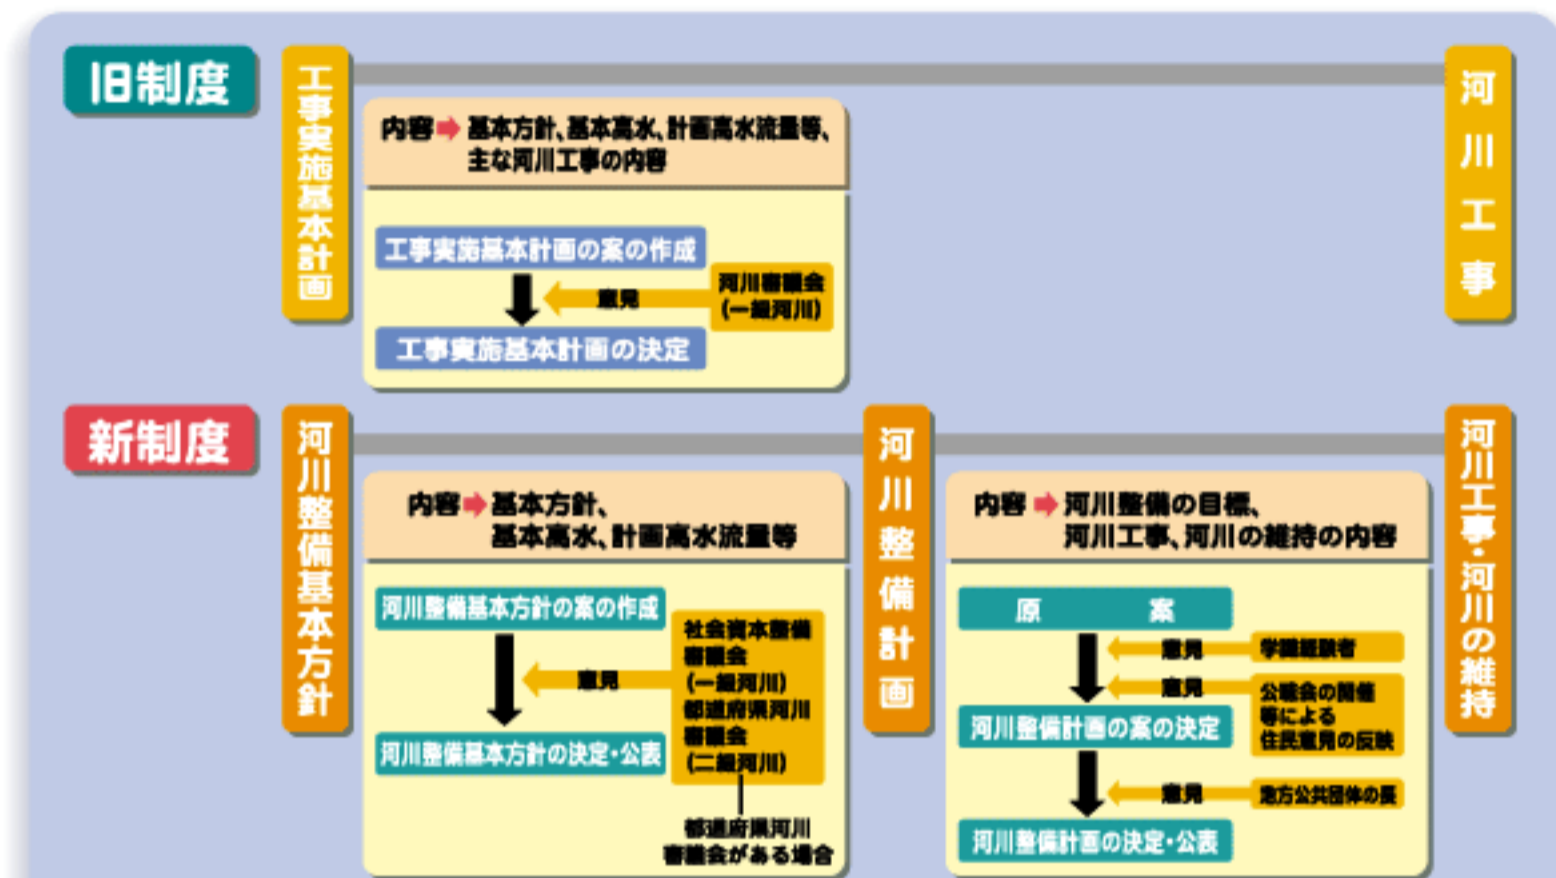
旧制度

工事実施基本計画

内容 基本方針、基本高水、計画高水流量等、主な河川工事の内容

工事実施基本計画の案の作成

意見

河川審議会（一級河川）

工事実施基本計画の決定

河川工事

新制度

河川整備基本方針

内容 基本方針、基本高水、計画高水流量等

河川整備基本方針の案の作成

意見

社会資本整備審議会（一級河川）都道府県河川審議会（二級河川）

河川整備基本方針の決定・公表

都道府県河川審議会がある場合

河川整備計画

内容 河川整備の目標、河川工事、河川の維持の内容

原案

意見

学識経験者

意見

公聴会の開催等による住民意見の反映

河川整備計画の案の決定

意見

地方公共団体の長

河川整備計画の決定・公表

河川工事・河川の維持